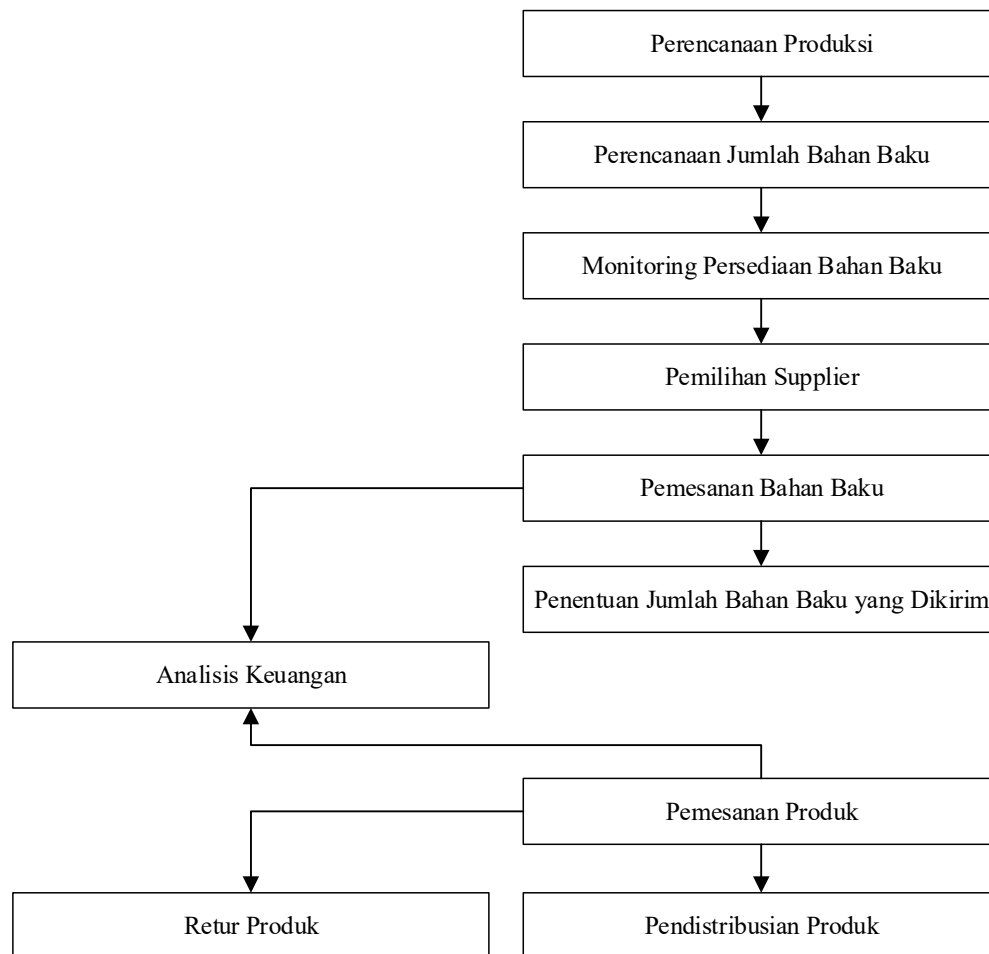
Perencanaan Produksi

Perencanaan Jumlah Bahan Baku

Monitoring Persediaan Bahan Baku

Pemilihan Supplier

Pemesanan Bahan Baku

Penentuan Jumlah Bahan Baku yang Dikirim

Analisis Keuangan

Pemesanan Produk

Retur Produk

Pendistribusian Produk